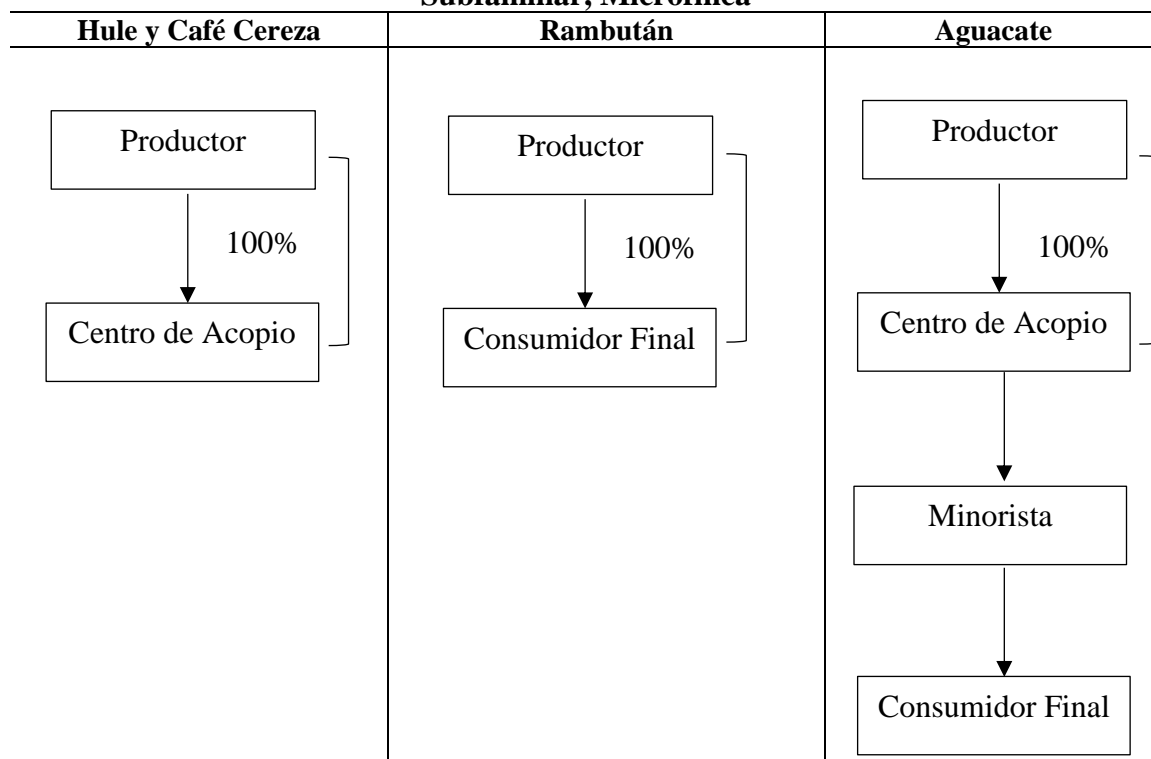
Subfamiliar, Microfinca

| Hule y Café Cereza | Rambután | Aguacate |
|---|---|---|

Productor

100%

Centro de Acopio

Productor

100%

Consumidor Final

Productor

100%

Centro de Acopio

Minorista

Consumidor Final